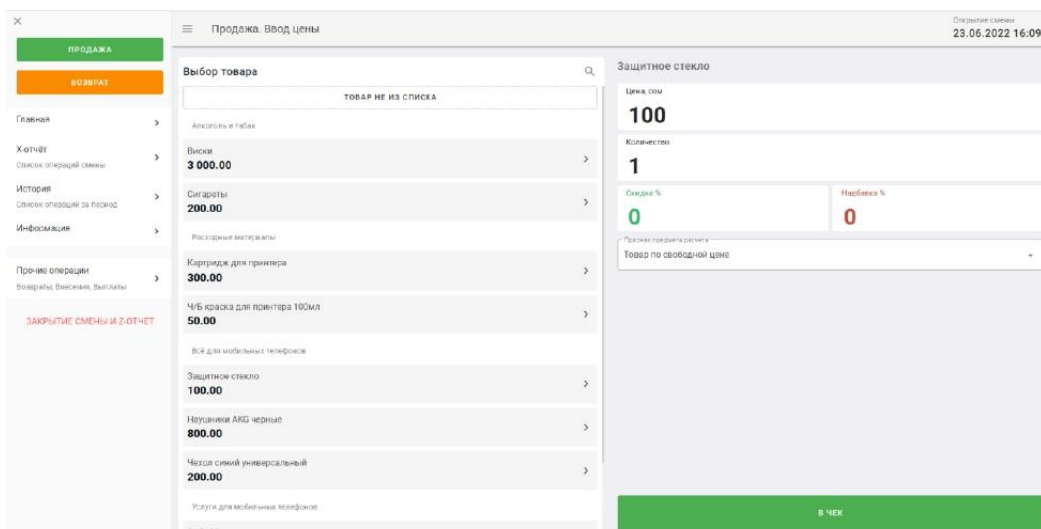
×

ПРОДАЖА

ВОЗВРАТ

Главная

Х-отчёт
Список операций смены

История
Список операций за период

Инфомация

Прочие операции
Возвраты, Внесения, Выплаты

ЗАКРЫТИЕ СМЕНЫ И Z-ОТЧЕТ

Продажа. Ввод цены

Открытие смены
23.06.2022 16:09

Выбор товара

ТОВАР НЕ ИЗ СПИСКА

Алкоголь и табак

Виски
3 000.00

Сигареты
200.00

Расходные материалы

Картридж для принтера
300.00

Ч/Б краска для принтера 100мл
50.00

Всё для мобильных телефонов

Защитное стекло
100.00

Наушники AKG черные
800.00

Чехол синий универсальный
200.00

Услуги для мобильных телефонов

Защитное стекло

Цена, сом
100

Количество
1

Скидка %
0

Надбавка %
0

Признак предмета расчета
Товар по свободной цене

В ЧЕК